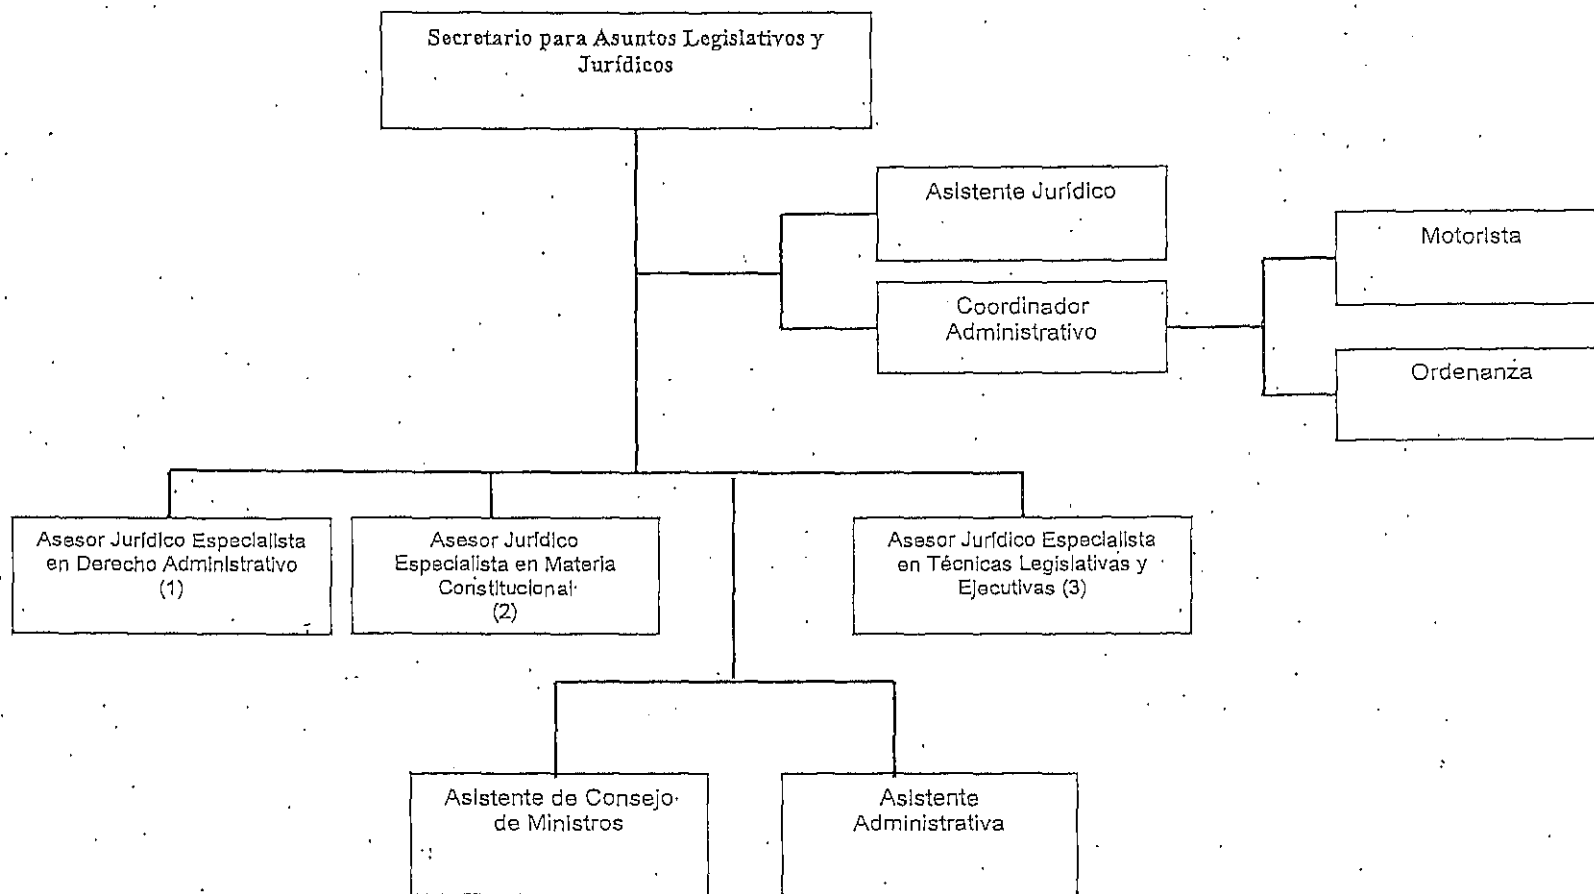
Secretario para Asuntos Legislativos y Jurídicos

Asistente Jurídico

Coordinador Administrativo

Motorista

Ordenanza

Asesor Jurídico Especialista en Derecho Administrativo (1)

Asesor Jurídico Especialista en Materia Constitucional (2)

Asesor Jurídico Especialista en Técnicas Legislativas y Ejecutivas (3)

Asistente de Consejo de Ministros

Asistente Administrativa